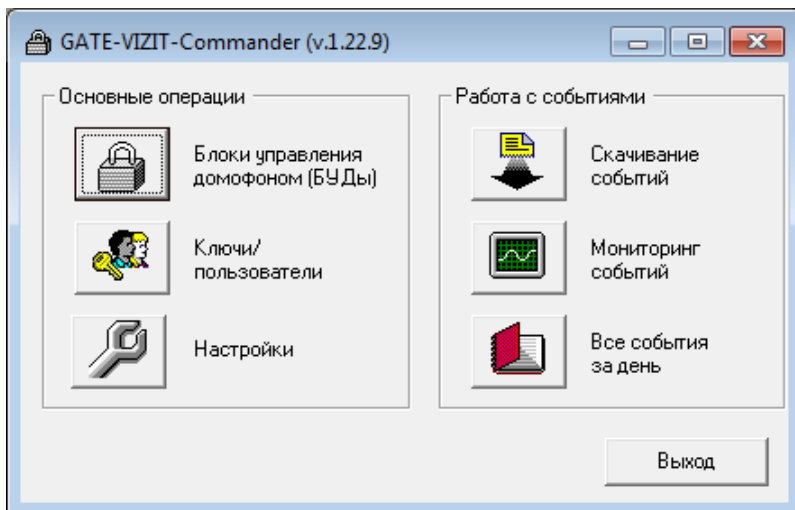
GATE-VIZIT-Commander (v.1.22.9)

Основные операции

Блоки управления домофоном (БУДы)

Ключи/ пользователи

Настройки

Работа с событиями

Скачивание событий

Мониторинг событий

Все события за день

Выход